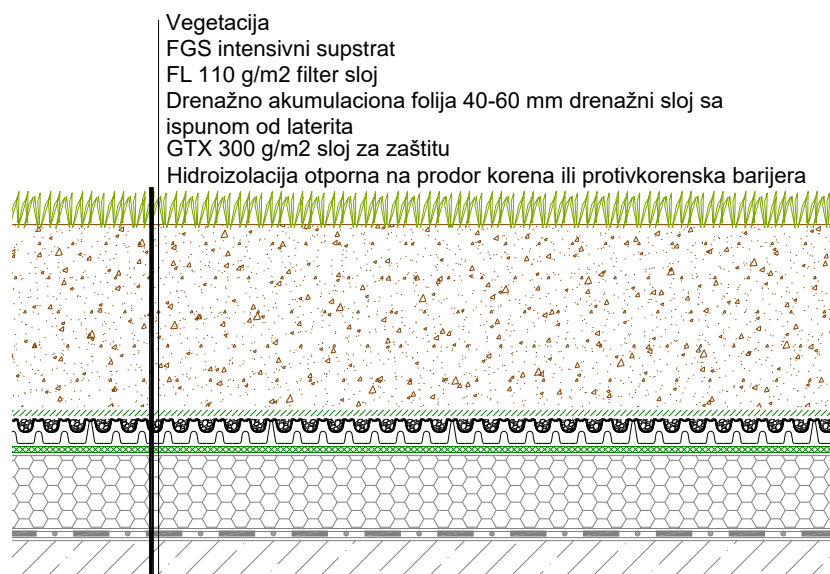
Vegetacija
FGS intensivni supstrat
FL 110 g/m2 filter sloj
Drenažno akumulaciona folija 40-60 mm drenažni sloj sa ispunom od laterita
GTX 300 g/m2 sloj za zaštitu
Hidroizolacija otporna na prodor korena ili protivkorenska barijera